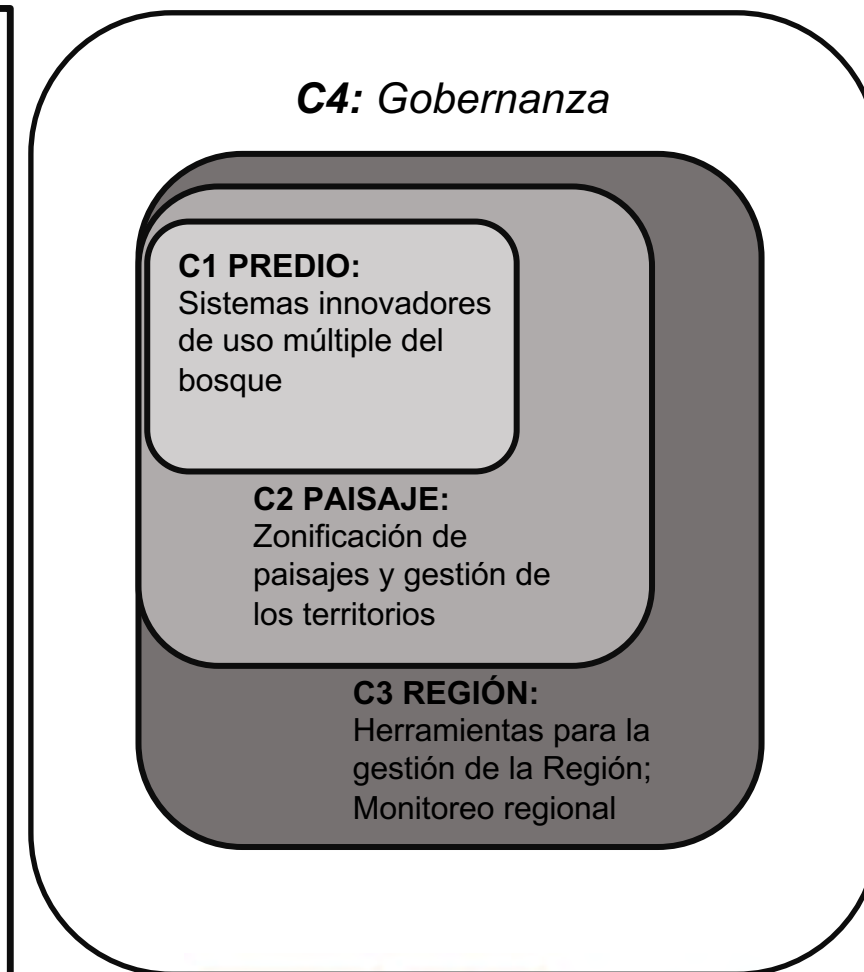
C4: Gobernanza

C1 PREDIO:
Sistemas innovadores de uso múltiple del bosque

C2 PAISAJE:
Zonificación de paisajes y gestión de los territorios

C3 REGIÓN:
Herramientas para la gestión de la Región; Monitoreo regional